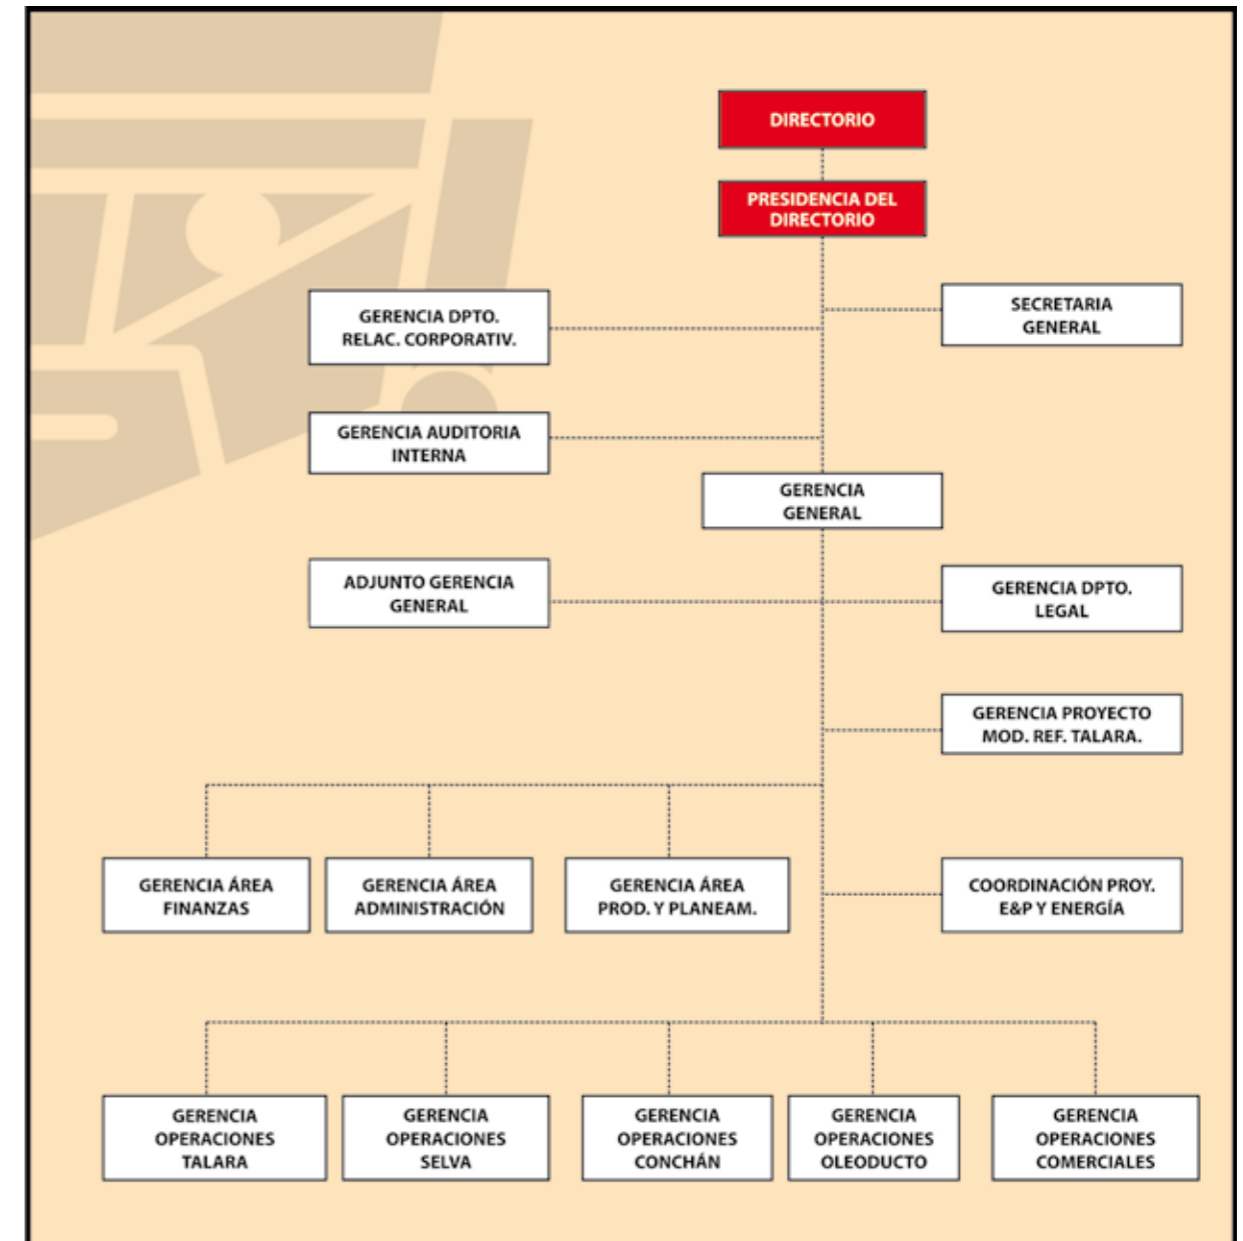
DIRECTORIO

PRESIDENCIA DEL DIRECTORIO

GERENCIA DPTO. RELAC. CORPORATIV.

SECRETARIA GENERAL

GERENCIA AUDITORIA INTERNA

GERENCIA GENERAL

ADJUNTO GERENCIA GENERAL

GERENCIA DPTO. LEGAL

GERENCIA PROYECTO MOD. REF. TALARA.

GERENCIA ÁREA FINANZAS

GERENCIA ÁREA ADMINISTRACIÓN

GERENCIA ÁREA PROD. Y PLANEAM.

COORDINACIÓN PROY. E&P Y ENERGÍA

GERENCIA OPERACIONES TALARA

GERENCIA OPERACIONES SELVA

GERENCIA OPERACIONES CONCHÁN

GERENCIA OPERACIONES OLEODUCTO

GERENCIA OPERACIONES COMERCIALES